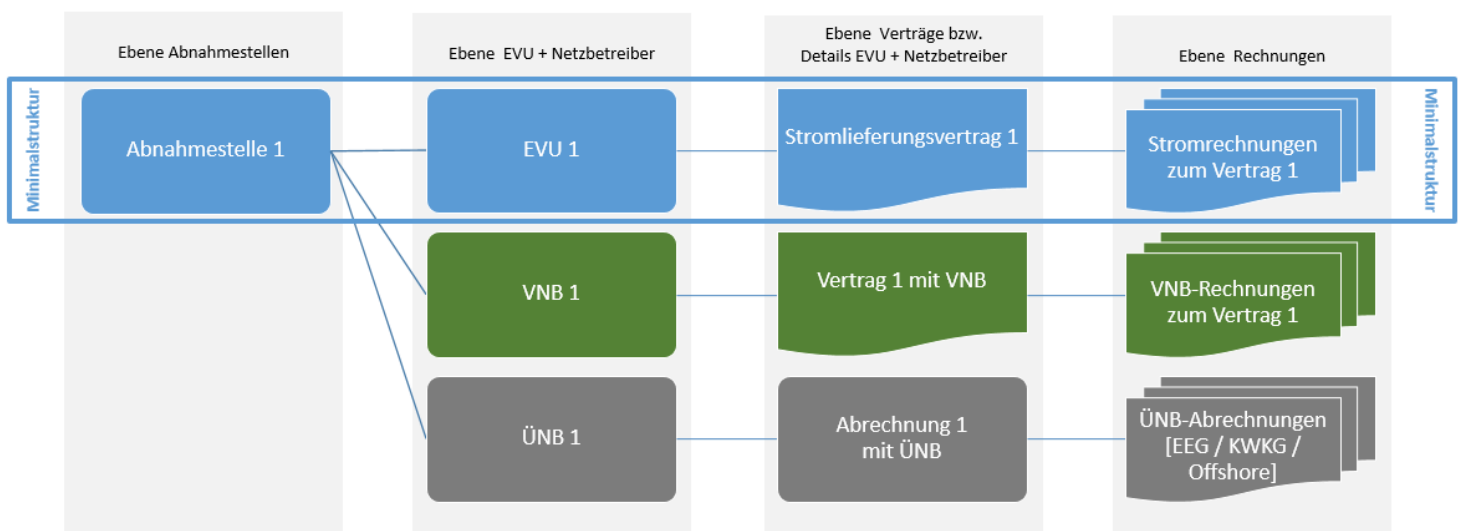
Ebene Abnahmestellen

Ebene EVU + Netzbetreiber

Ebene Verträge bzw. Details EVU + Netzbetreiber

Ebene Rechnungen

Minimalstruktur

Abnahmestelle 1

EVU 1

Stromlieferungsvertrag 1

Stromrechnungen zum Vertrag 1

Minimalstruktur

VNB 1

Vertrag 1 mit VNB

VNB-Rechnungen zum Vertrag 1

ÜNB 1

Abrechnung 1 mit ÜNB

ÜNB-Abrechnungen [EEG / KWKG / Offshore]